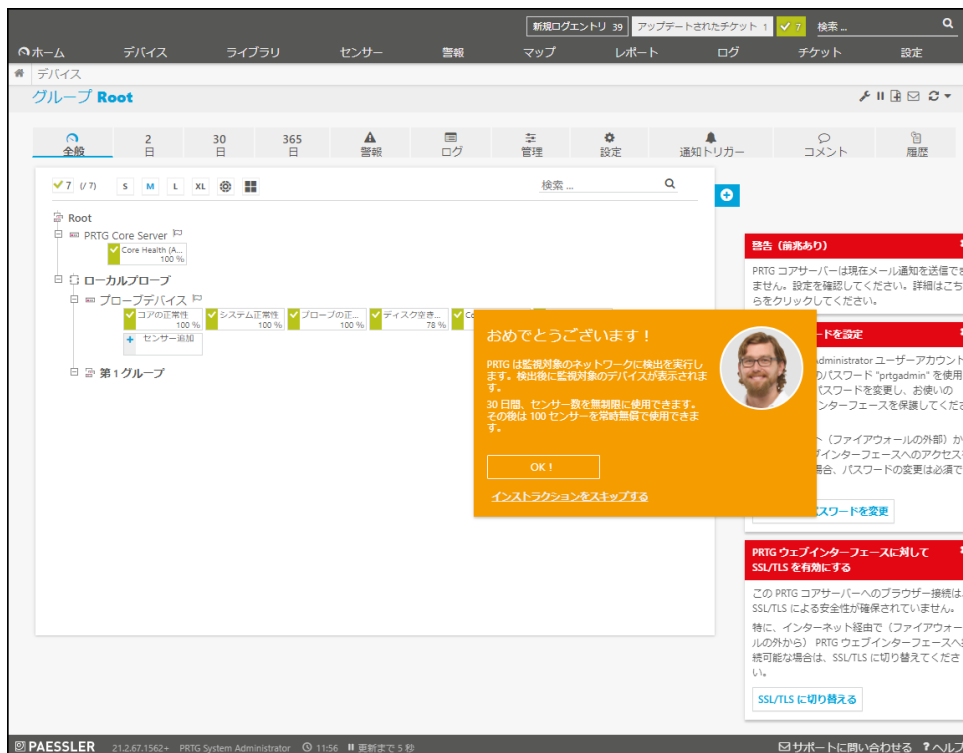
新規ログエントリ 39 アップデートされたチケット 1 7 検索 ...

ホーム デバイス ライブラリ センサー 警報 マップ レポート ログ チケット 設定

デバイス

グループ Root

全般 2 日 30 日 365 日 警報 ログ 管理 設定 通知トリガー コメント 履歴

7 (/ 7) S M L XL 検索 ...

Root
PRTG Core Server
Core Health (A... 100 %
ローカルプローブ
プローブデバイス
コアの正常性 100 % システム正常性 100 % プローブの正... 100 % ディスク空き... 78 % Co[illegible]
センサー追加
第 1 グループ

おめでとうございます！

PRTG は監視対象のネットワークに検出を実行します。検出後に監視対象のデバイスが表示されます。

30 日間、センサー数を無制限に使用できます。その後は 100 センサーを常時無償で使用できます。

OK !

インストラクションをスキップする

警告（前兆あり）

PRTG コアサーバーは現在メール通知を送信でき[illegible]ません。設定を確認してください。詳細はこち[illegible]らをクリックしてください。

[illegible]ードを設定

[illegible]dministrator ユーザーアカウント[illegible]のパスワード "prtgadmin" を使用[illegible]パスワードを変更し、お使いの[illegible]ンターフェースを保護してくださ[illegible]

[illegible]ト（ファイアウォールの外部）か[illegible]ゲインターフェースへのアクセス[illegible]場合、パスワードの変更は必須で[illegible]

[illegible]スワードを変更

PRTG ウェブインターフェースに対して SSL/TLS を有効にする

この PRTG コアサーバーへのブラウザー接続は SSL/TLS による安全性が確保されていません。

特に、インターネット経由で（ファイアウォールの外から） PRTG ウェブインターフェースへ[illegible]続可能な場合は、SSL/TLS に切り替えてください。

SSL/TLS に切り替える

PAESSLER 21.2.67.1562+ PRTG System Administrator 11:56 更新まで 5 秒

サポートに問い合わせる ? ヘルプ